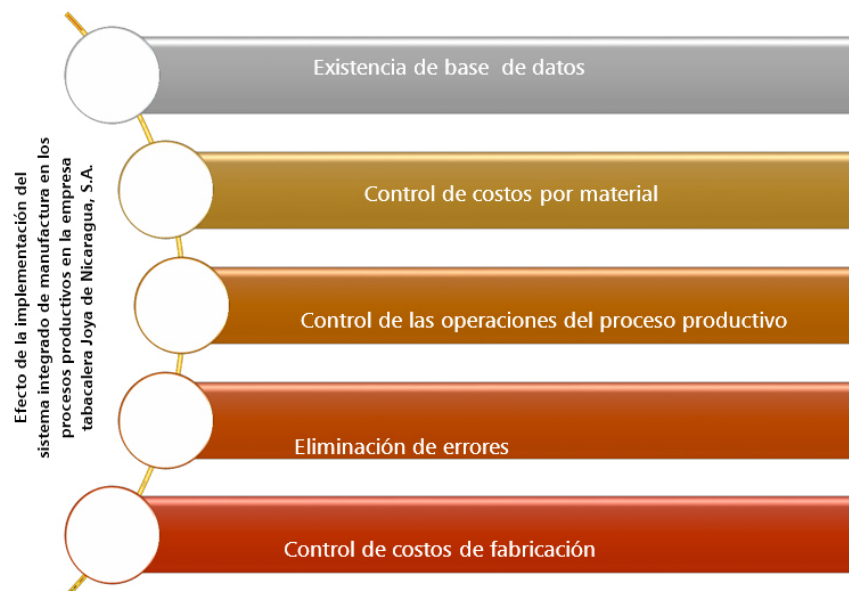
Efecto de la implementación del sistema integrado de manufactura en los procesos productivos en la empresa tabacalera Joya de Nicaragua, S.A.

Existencia de base de datos

Control de costos por material

Control de las operaciones del proceso productivo

Eliminación de errores

Control de costos de fabricación